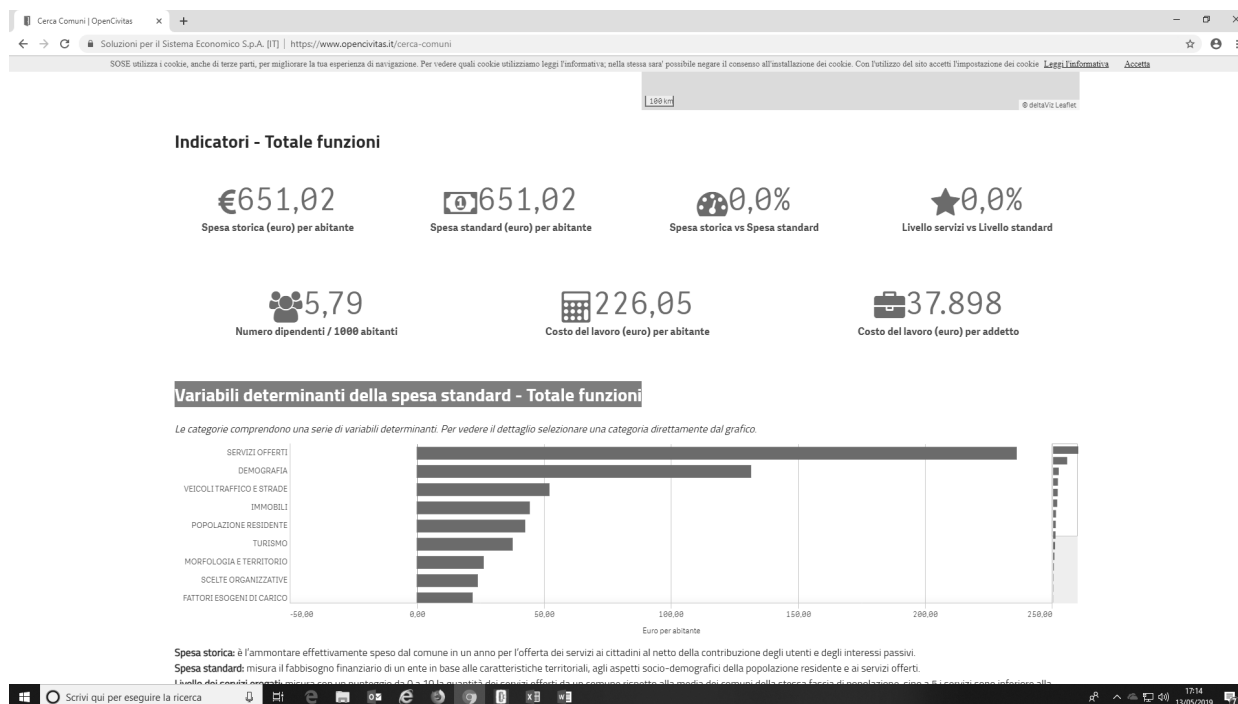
Cerca Comuni | OpenCivitas × +

Soluzioni per il Sistema Economico S.p.A. [IT] | https://www.opencivitas.it/cerca-comuni

SOSE utilizza i cookie, anche di terze parti, per migliorare la tua esperienza di navigazione. Per vedere quali cookie utilizziamo leggi l'informativa; nella stessa sara' possibile negare il consenso all'installazione dei cookie. Con l'utilizzo del sito accetti l'impostazione dei cookie Leggi l'informativa Accetta

100 km © deltaViz Leaflet

Indicatori - Totale funzioni

€651,02
Spesa storica (euro) per abitante

651,02
Spesa standard (euro) per abitante

0,0%
Spesa storica vs Spesa standard

0,0%
Livello servizi vs Livello standard

5,79
Numero dipendenti / 1000 abitanti

226,05
Costo del lavoro (euro) per abitante

37.898
Costo del lavoro (euro) per addetto

Variabili determinanti della spesa standard - Totale funzioni

Le categorie comprendono una serie di variabili determinanti. Per vedere il dettaglio selezionare una categoria direttamente dal grafico.

SERVIZI OFFERTI
DEMOGRAFIA
VEICOLI TRAFFICO E STRADE
IMMOBILI
POPOLAZIONE RESIDENTE
TURISMO
MORFOLOGIA E TERRITORIO
SCELTE ORGANIZZATIVE
FATTORI ESOGENI DI CARICO

-50,00 0,00 50,00 100,00 150,00 200,00 250,00
Euro per abitante

Spesa storica: è l'ammontare effettivamente speso dal comune in un anno per l'offerta dei servizi ai cittadini al netto della contribuzione degli utenti e degli interessi passivi.
Spesa standard: misura il fabbisogno finanziario di un ente in base alle caratteristiche territoriali, agli aspetti socio-demografici della popolazione residente e ai servizi offerti.
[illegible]

Scrivi qui per eseguire la ricerca

17:14
13/05/2019